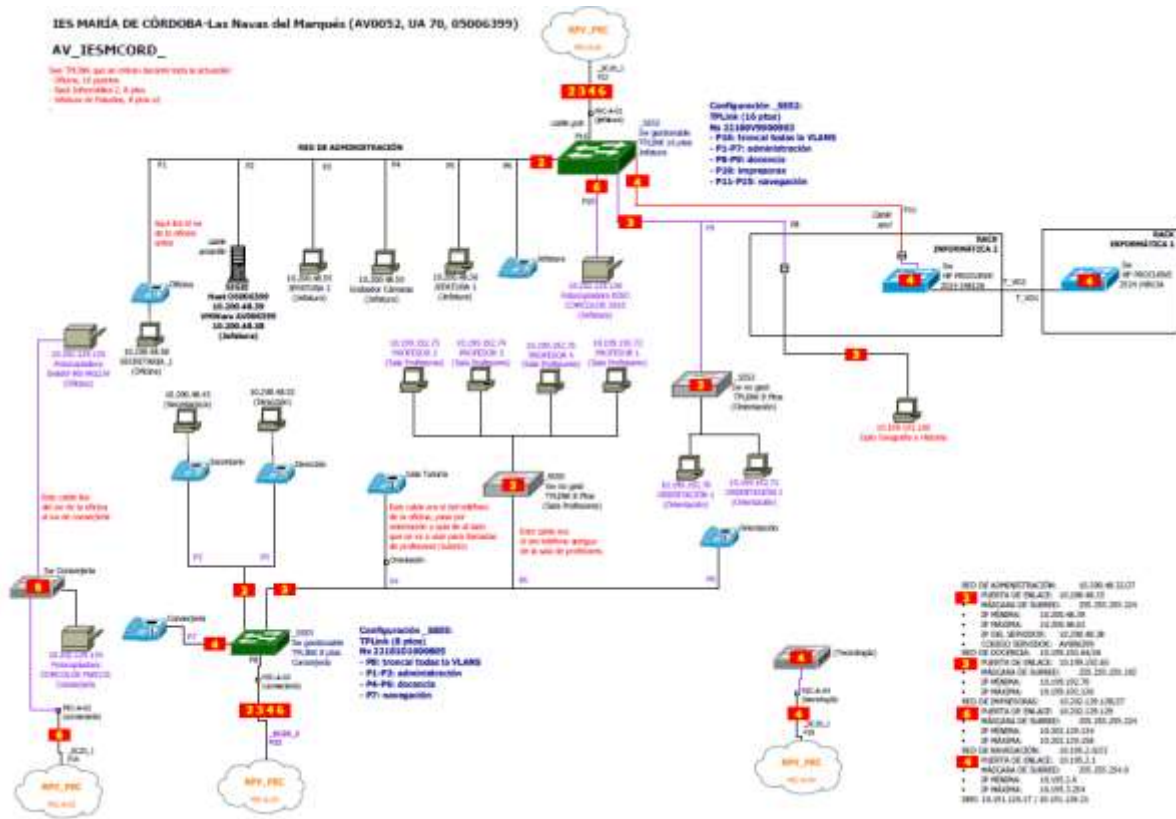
IES MARÍA DE CÓRDOBA-Las Navas del Marqués (AV0052, UA 70, 05006399)

AV_IESMCORD_

RPV_PRC

2 3 4 6

RED DE ADMINISTRACIÓN

P1 P2 P3 P4 P5 P6

2

4

6

3

Configuración _SE02:
TPLink (16 ptos)
Ns 2218059000083
- P16: troncal todas la VLANS
- P1-P7: administración
- P8-P9: docencia
- P10: impresoras
- P11-P15: navegación

RACK INFORMÁTICA 1

RACK INFORMÁTICA 2

4

4

3

Oficina

Host 05006399
10.200.48.39
VMWare AV006399
10.200.48.38
(Jefatura)

JEFATURA 1
(Jefatura)

JEFATURA 2
(Jefatura)

Jefatura

SECRETARIA_1
(Oficina)

Secretaría

Dirección

PROFESOR 1
(Sala Profesores)

PROFESOR 2
(Sala Profesores)

PROFESOR 3
(Sala Profesores)

PROFESOR 4
(Sala Profesores)

Sala Tutoría

3

Sala Profesores

ORIENTACIÓN 1
(Orientación)

ORIENTACIÓN 2
(Orientación)

Orientación

3

Sala Geografía e Historia

6

Conserjería

2

3

4

Conserjería

Configuración _SE03:
TPLink (8 ptos)
Ns 2218101000805
- P8: troncal todas la VLANS
- P1-P3: administración
- P4-P6: docencia
- P7: navegación

2 3 4 6

RPV_PRC

6

RPV_PRC

4

Tecnología

4

RPV_PRC

RED DE ADMINISTRACIÓN:
2 PUERTA DE ENLACE:
MÁSCARA DE SUBRED: 255.255.255.224
RED DE DOCENCIA:
3 PUERTA DE ENLACE:
MÁSCARA DE SUBRED: 255.255.255.192
RED DE IMPRESORAS:
6 PUERTA DE ENLACE:
MÁSCARA DE SUBRED: 255.255.255.224
RED DE NAVEGACIÓN:
4 PUERTA DE ENLACE:
MÁSCARA DE SUBRED: 255.255.254.0
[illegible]